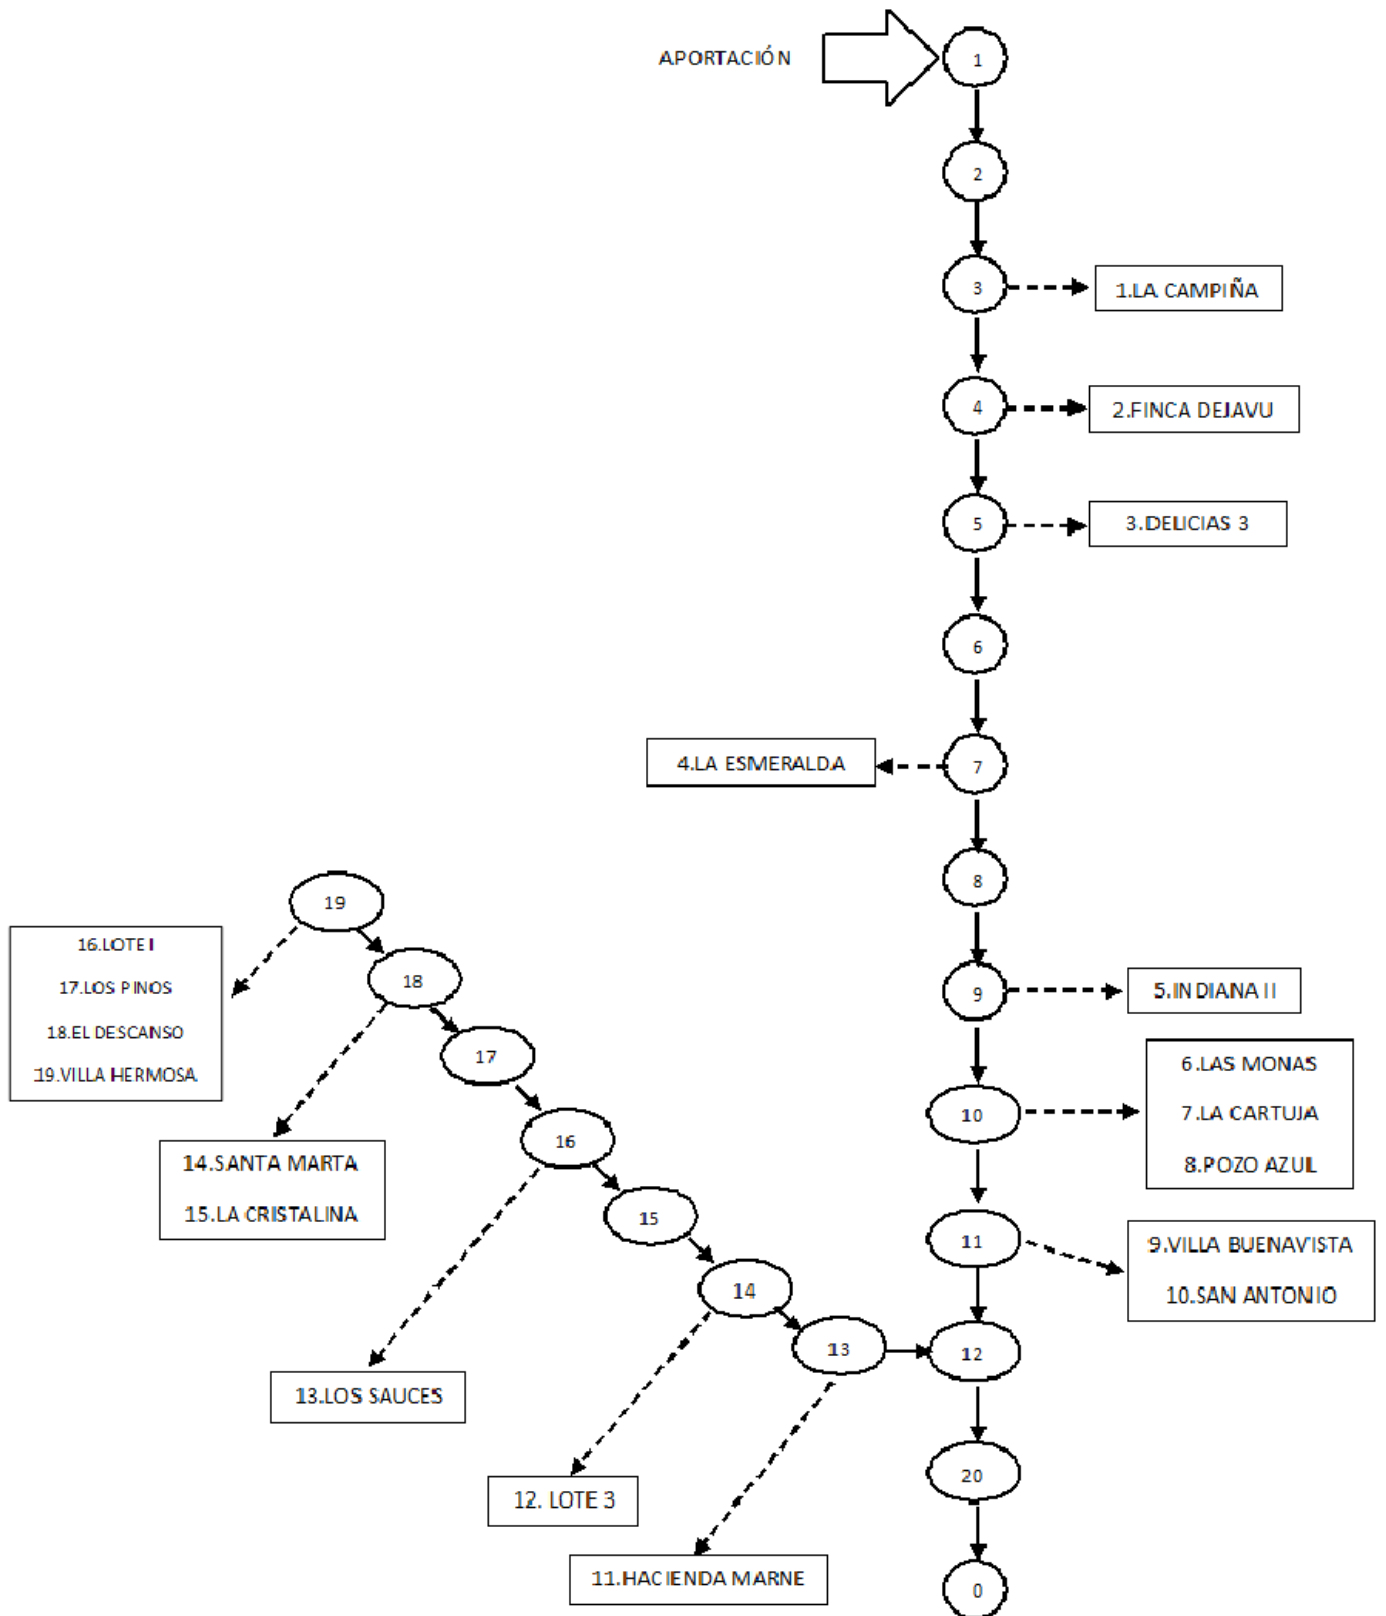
APORTACIÓN

1

2

3

1.LA CAMPIÑA

4

2.FINCA DEJAVU

5

3.DELICIAS 3

6

4.LA ESMERALDA

7

8

19

16.LOTE I

17.LOS PINOS

18.EL DESCANSO

19.VILLA HERMOSA

18

9

5.INDIANA II

17

6.LAS MONAS

7.LA CARTUJA

8.POZO AZUL

10

16

14.SANTA MARTA

15.LA CRISTALINA

15

11

9.VILLA BUENAVISTA

10.SAN ANTONIO

14

13

12

13.LOS SAUCES

12. LOTE 3

20

11.HACIENDA MARNE

0